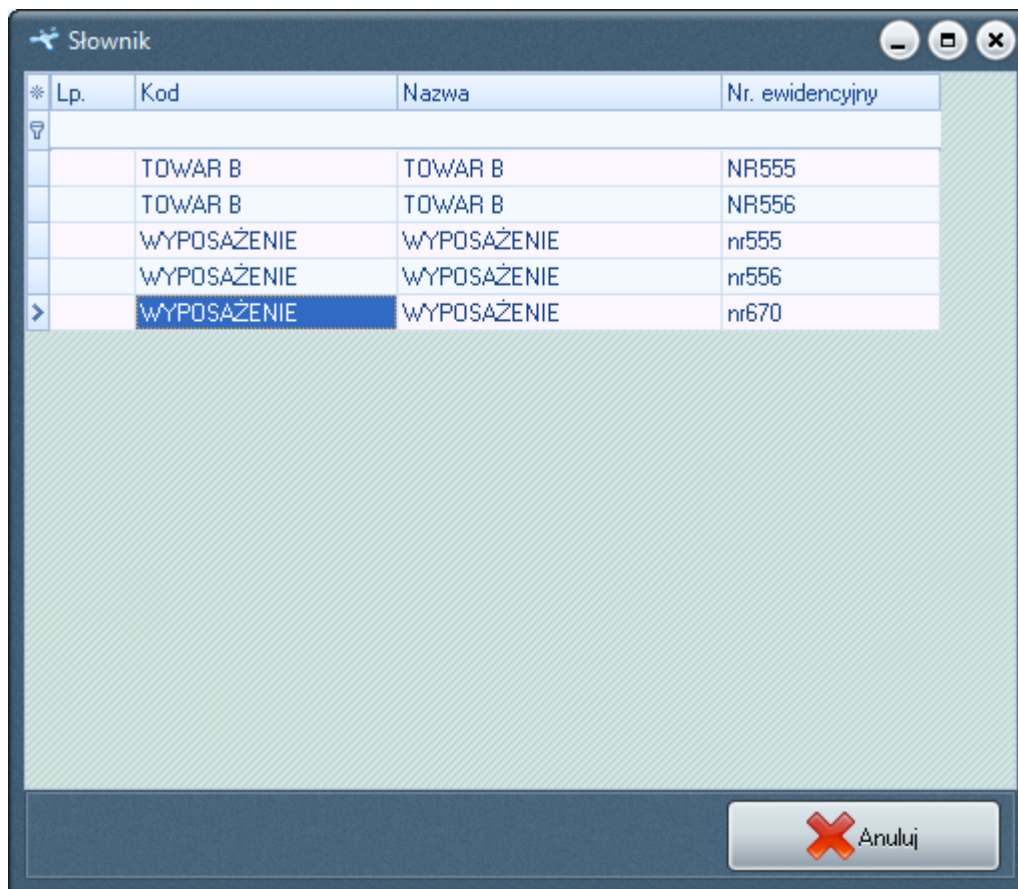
Słownik

| Lp. | Kod | Nazwa | Nr. ewidencyjny |
|---|---|---|---|
| | TOWAR B | TOWAR B | NR555 |
| | TOWAR B | TOWAR B | NR556 |
| | WYPOSAŻENIE | WYPOSAŻENIE | nr555 |
| | WYPOSAŻENIE | WYPOSAŻENIE | nr556 |
| | WYPOSAŻENIE | WYPOSAŻENIE | nr670 |

Anuluj